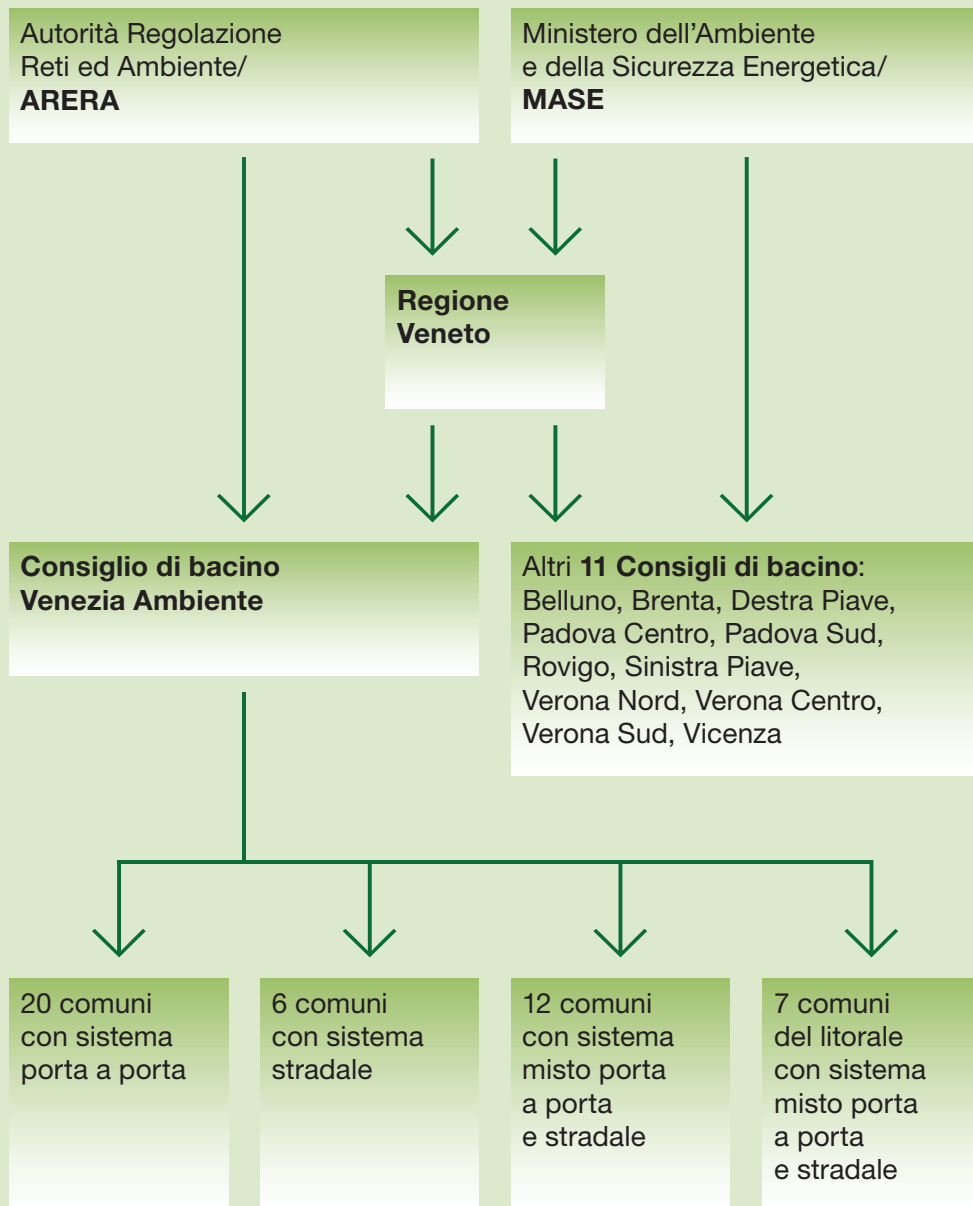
Autorità Regolazione Reti ed Ambiente/ **ARERA**

Ministero dell’Ambiente e della Sicurezza Energetica/ **MASE**

**Regione Veneto**

**Consiglio di bacino Venezia Ambiente**

Altri **11 Consigli di bacino**: Belluno, Brenta, Destra Piave, Padova Centro, Padova Sud, Rovigo, Sinistra Piave, Verona Nord, Verona Centro, Verona Sud, Vicenza

20 comuni con sistema porta a porta

6 comuni con sistema stradale

12 comuni con sistema misto porta a porta e stradale

7 comuni del litorale con sistema misto porta a porta e stradale